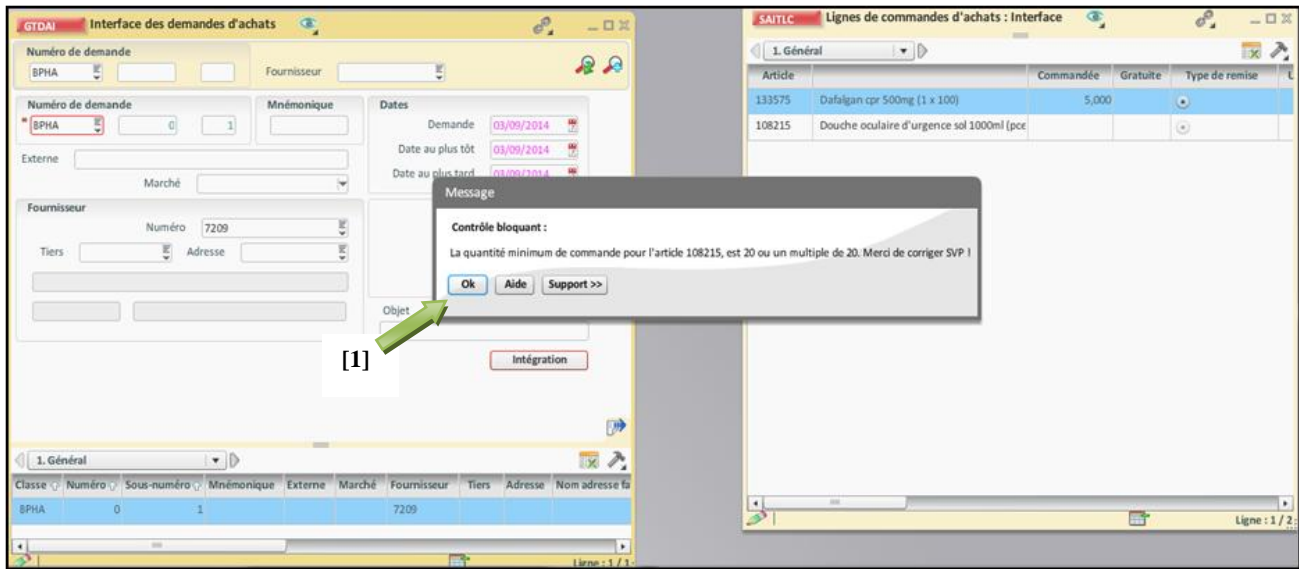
GTDAI Interface des demandes d'achats

Numéro de demande
BPHA
Fournisseur

Numéro de demande
* BPHA 0 1
Mnémonique
Dates
Demande 03/09/2014
Date au plus tôt 03/09/2014
Date au plus tard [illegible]

Externe
Marché

Fournisseur
Numéro 7209
Tiers Adresse

Objet

Intégration

[1]

1. Général

| Classe | Numéro | Sous-numéro | Mnémonique | Externe | Marché | Fournisseur | Tiers | Adresse | Nom adresse fa |
|---|---|---|---|---|---|---|---|---|---|
| BPHA | 0 | 1 | | | | 7209 | | | |

Ligne : 1 / 1

Message

Contrôle bloquant :

La quantité minimum de commande pour l'article 108215, est 20 ou un multiple de 20. Merci de corriger SVP !

Ok Aide Support >>

SAITLC Lignes de commandes d'achats : Interface

1. Général

| Article | | Commandée | Gratuite | Type de remise |
|---|---|---|---|---|
| 133575 | Dafalgan cpr 500mg (1 x 100) | 5,000 | | |
| 108215 | Douche oculaire d'urgence sol 1000ml (pce | | | |

Ligne : 1 / 2